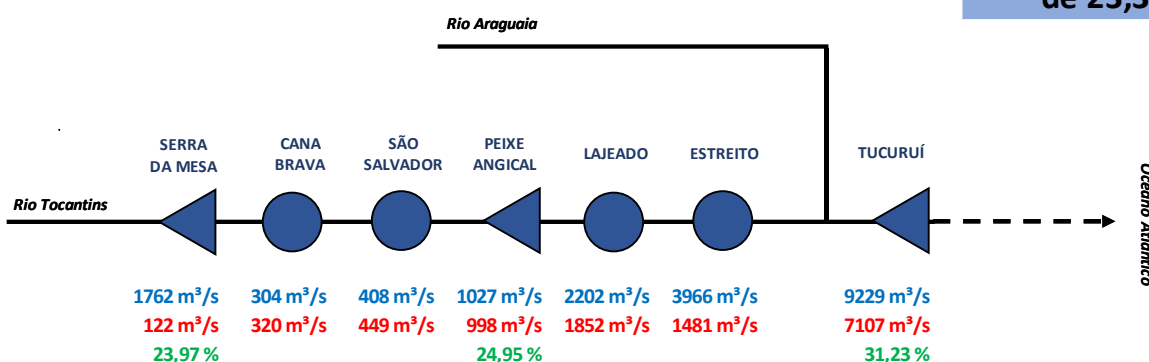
de 23,5

Rio Araguaia

SERRA DA MESA

CANA BRAVA

SÃO SALVADOR

PEIXE ANGICAL

LAJEADO

ESTREITO

TUCURUÍ

Oceano Atlântico

Rio Tocantins

1762 m³/s
122 m³/s
23,97 %

304 m³/s
320 m³/s

408 m³/s
449 m³/s

1027 m³/s
998 m³/s
24,95 %

2202 m³/s
1852 m³/s

3966 m³/s
1481 m³/s

9229 m³/s
7107 m³/s
31,23 %